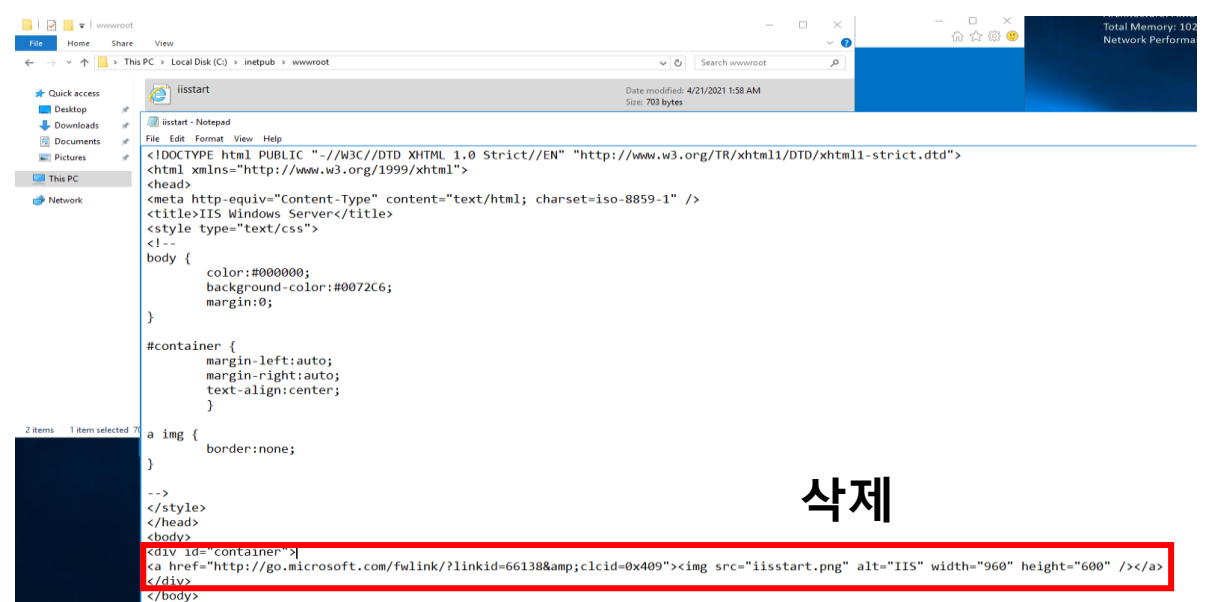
wwwroot

File Home Share View

This PC > Local Disk (C:) > inetpub > wwwroot

Search wwwroot

Quick access
Desktop
Downloads
Documents
Pictures
This PC
Network

2 items 1 item selected 70

iisstart
Date modified: 4/21/2021 1:58 AM
Size: 703 bytes

Total Memory: 102
Network Performa

iisstart - Notepad
File Edit Format View Help

<!DOCTYPE html PUBLIC "-//W3C//DTD XHTML 1.0 Strict//EN" "http://www.w3.org/TR/xhtml1/DTD/xhtml1-strict.dtd">
<html xmlns="http://www.w3.org/1999/xhtml">
<head>
<meta http-equiv="Content-Type" content="text/html; charset=iso-8859-1" />
<title>IIS Windows Server</title>
<style type="text/css">
<!--
body {
color:#000000;
background-color:#0072C6;
margin:0;
}

#container {
margin-left:auto;
margin-right:auto;
text-align:center;
}

a img {
border:none;
}

-->
</style>
</head>
<body>
<div id="container">
<a href="http://go.microsoft.com/fwlink/?linkid=66138&amp;clcid=0x409"><img src="iisstart.png" alt="IIS" width="960" height="600" /></a>
</div>
</body>

삭제